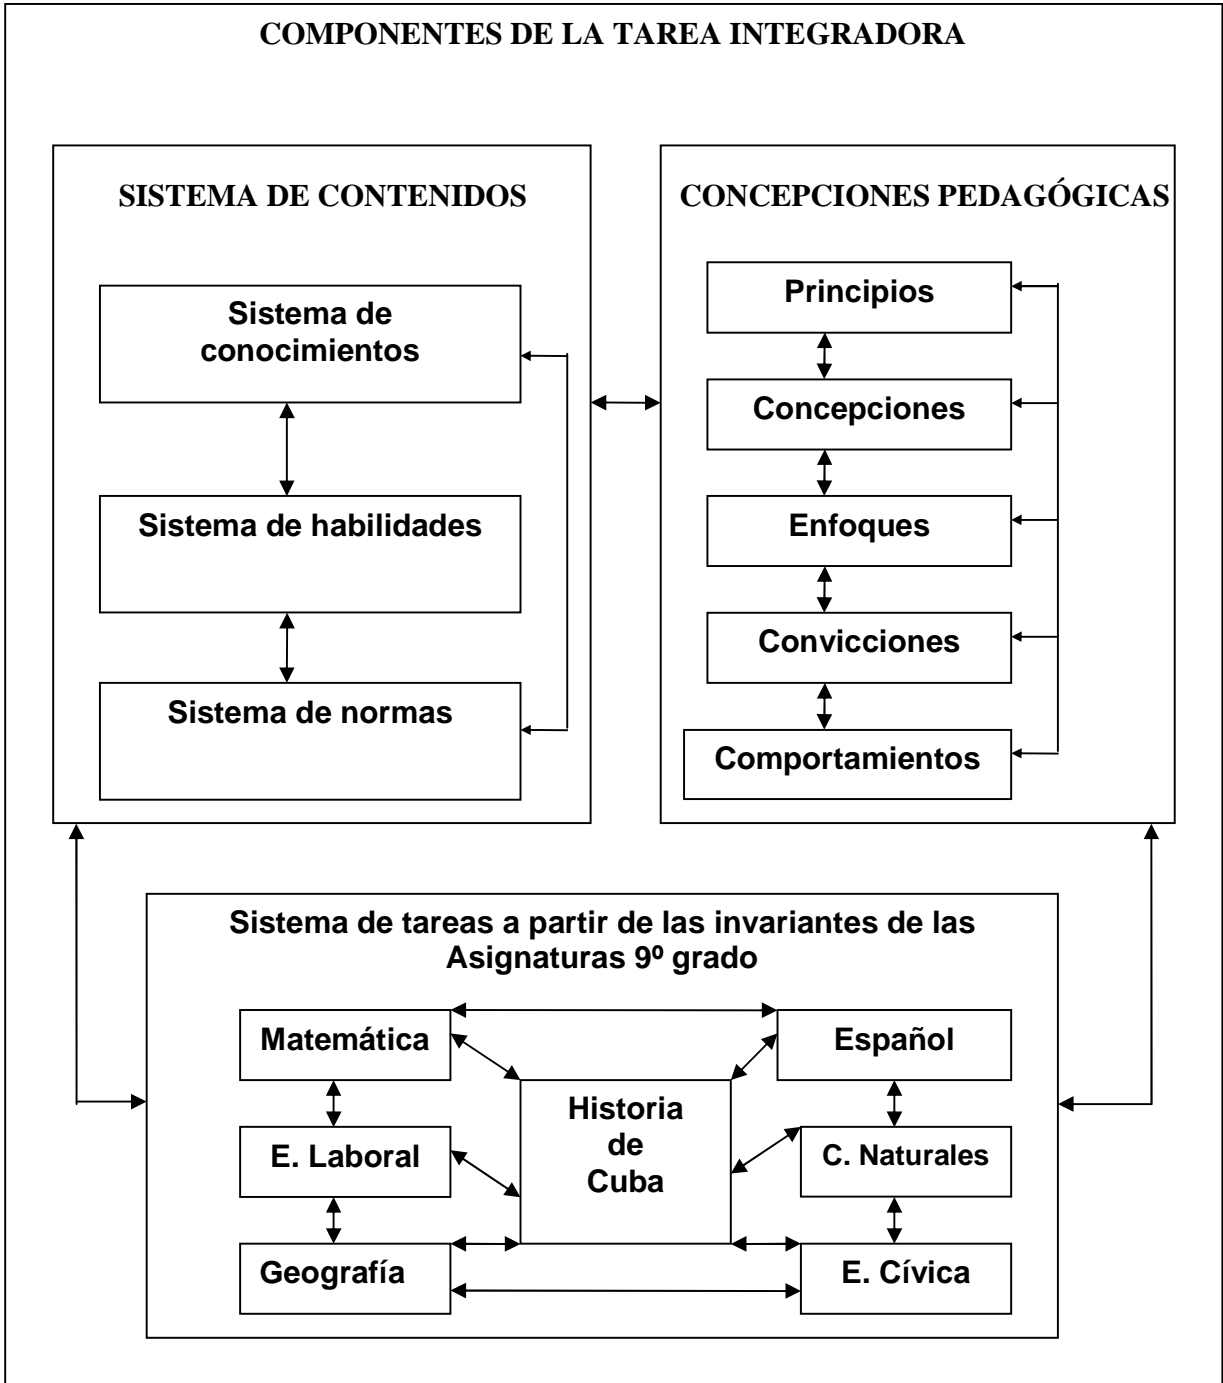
COMPONENTES DE LA TAREA INTEGRADORA

SISTEMA DE CONTENIDOS

Sistema de conocimientos

Sistema de habilidades

Sistema de normas

CONCEPCIONES PEDAGÓGICAS

Principios

Concepciones

Enfoques

Convicciones

Comportamientos

Sistema de tareas a partir de las invariantes de las Asignaturas 9º grado

Matemática

Español

Historia de Cuba

E. Laboral

C. Naturales

Geografía

E. Cívica